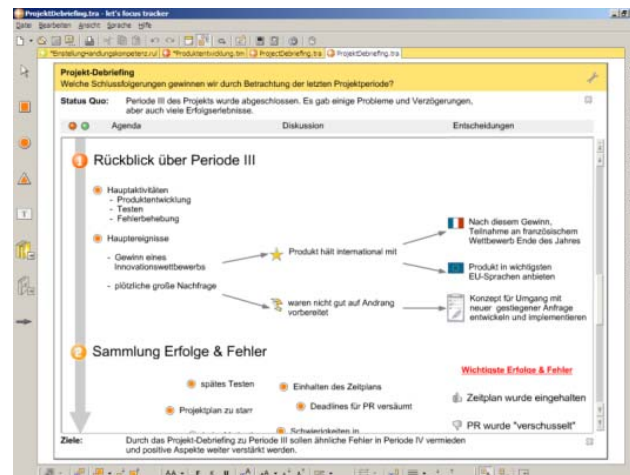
ProjektDebriefing.tra - let's focus tracker

Datei Bearbeiten Ansicht Sprache Hilfe

*ErstellungHandlungskompetenz.rul | *Produktentwicklung.tim | ProjectDebriefing.tra | ProjectDebriefing.tra

Projekt-Debriefing
Weiche Schlussfolgerungen gewinnen wir durch Betrachtung der letzten Projektperiode?

Status Quo: Periode III des Projekts wurde abgeschlossen. Es gab einige Probleme und Verzögerungen, aber auch viele Erfolgserlebnisse.

Agenda | Diskussion | Entscheidungen

1 Rückblick über Periode III

Hauptaktivitäten
- Produktentwicklung
- Testen
- Fehlerbehebung

Hauptereignisse

- Gewinn eines Innovationswettbewerbs

Produkt hält international mit

Nach diesem Gewinn, Teilnahme an französischem Wettbewerb Ende des Jahres

Produkt in wichtigsten EU-Sprachen anbieten

- plötzliche große Nachfrage

waren nicht gut auf Andrang vorbereitet

Konzept für Umgang mit neuer gestiegener Anfrage entwickeln und implementieren

2 Sammlung Erfolge & Fehler

Wichtigste Erfolge & Fehler

spätes Testen

Einhalten des Zeitplans

Zeitplan wurde eingehalten

Projektplan zu starr

Deadlines für PR versäumt

Schwierigkeiten in

PR wurde "verschusselt"

Ziele: Durch das Projekt-Debriefing zu Periode III sollen ähnliche Fehler in Periode IV vermieden und positive Aspekte weiter verstärkt werden.